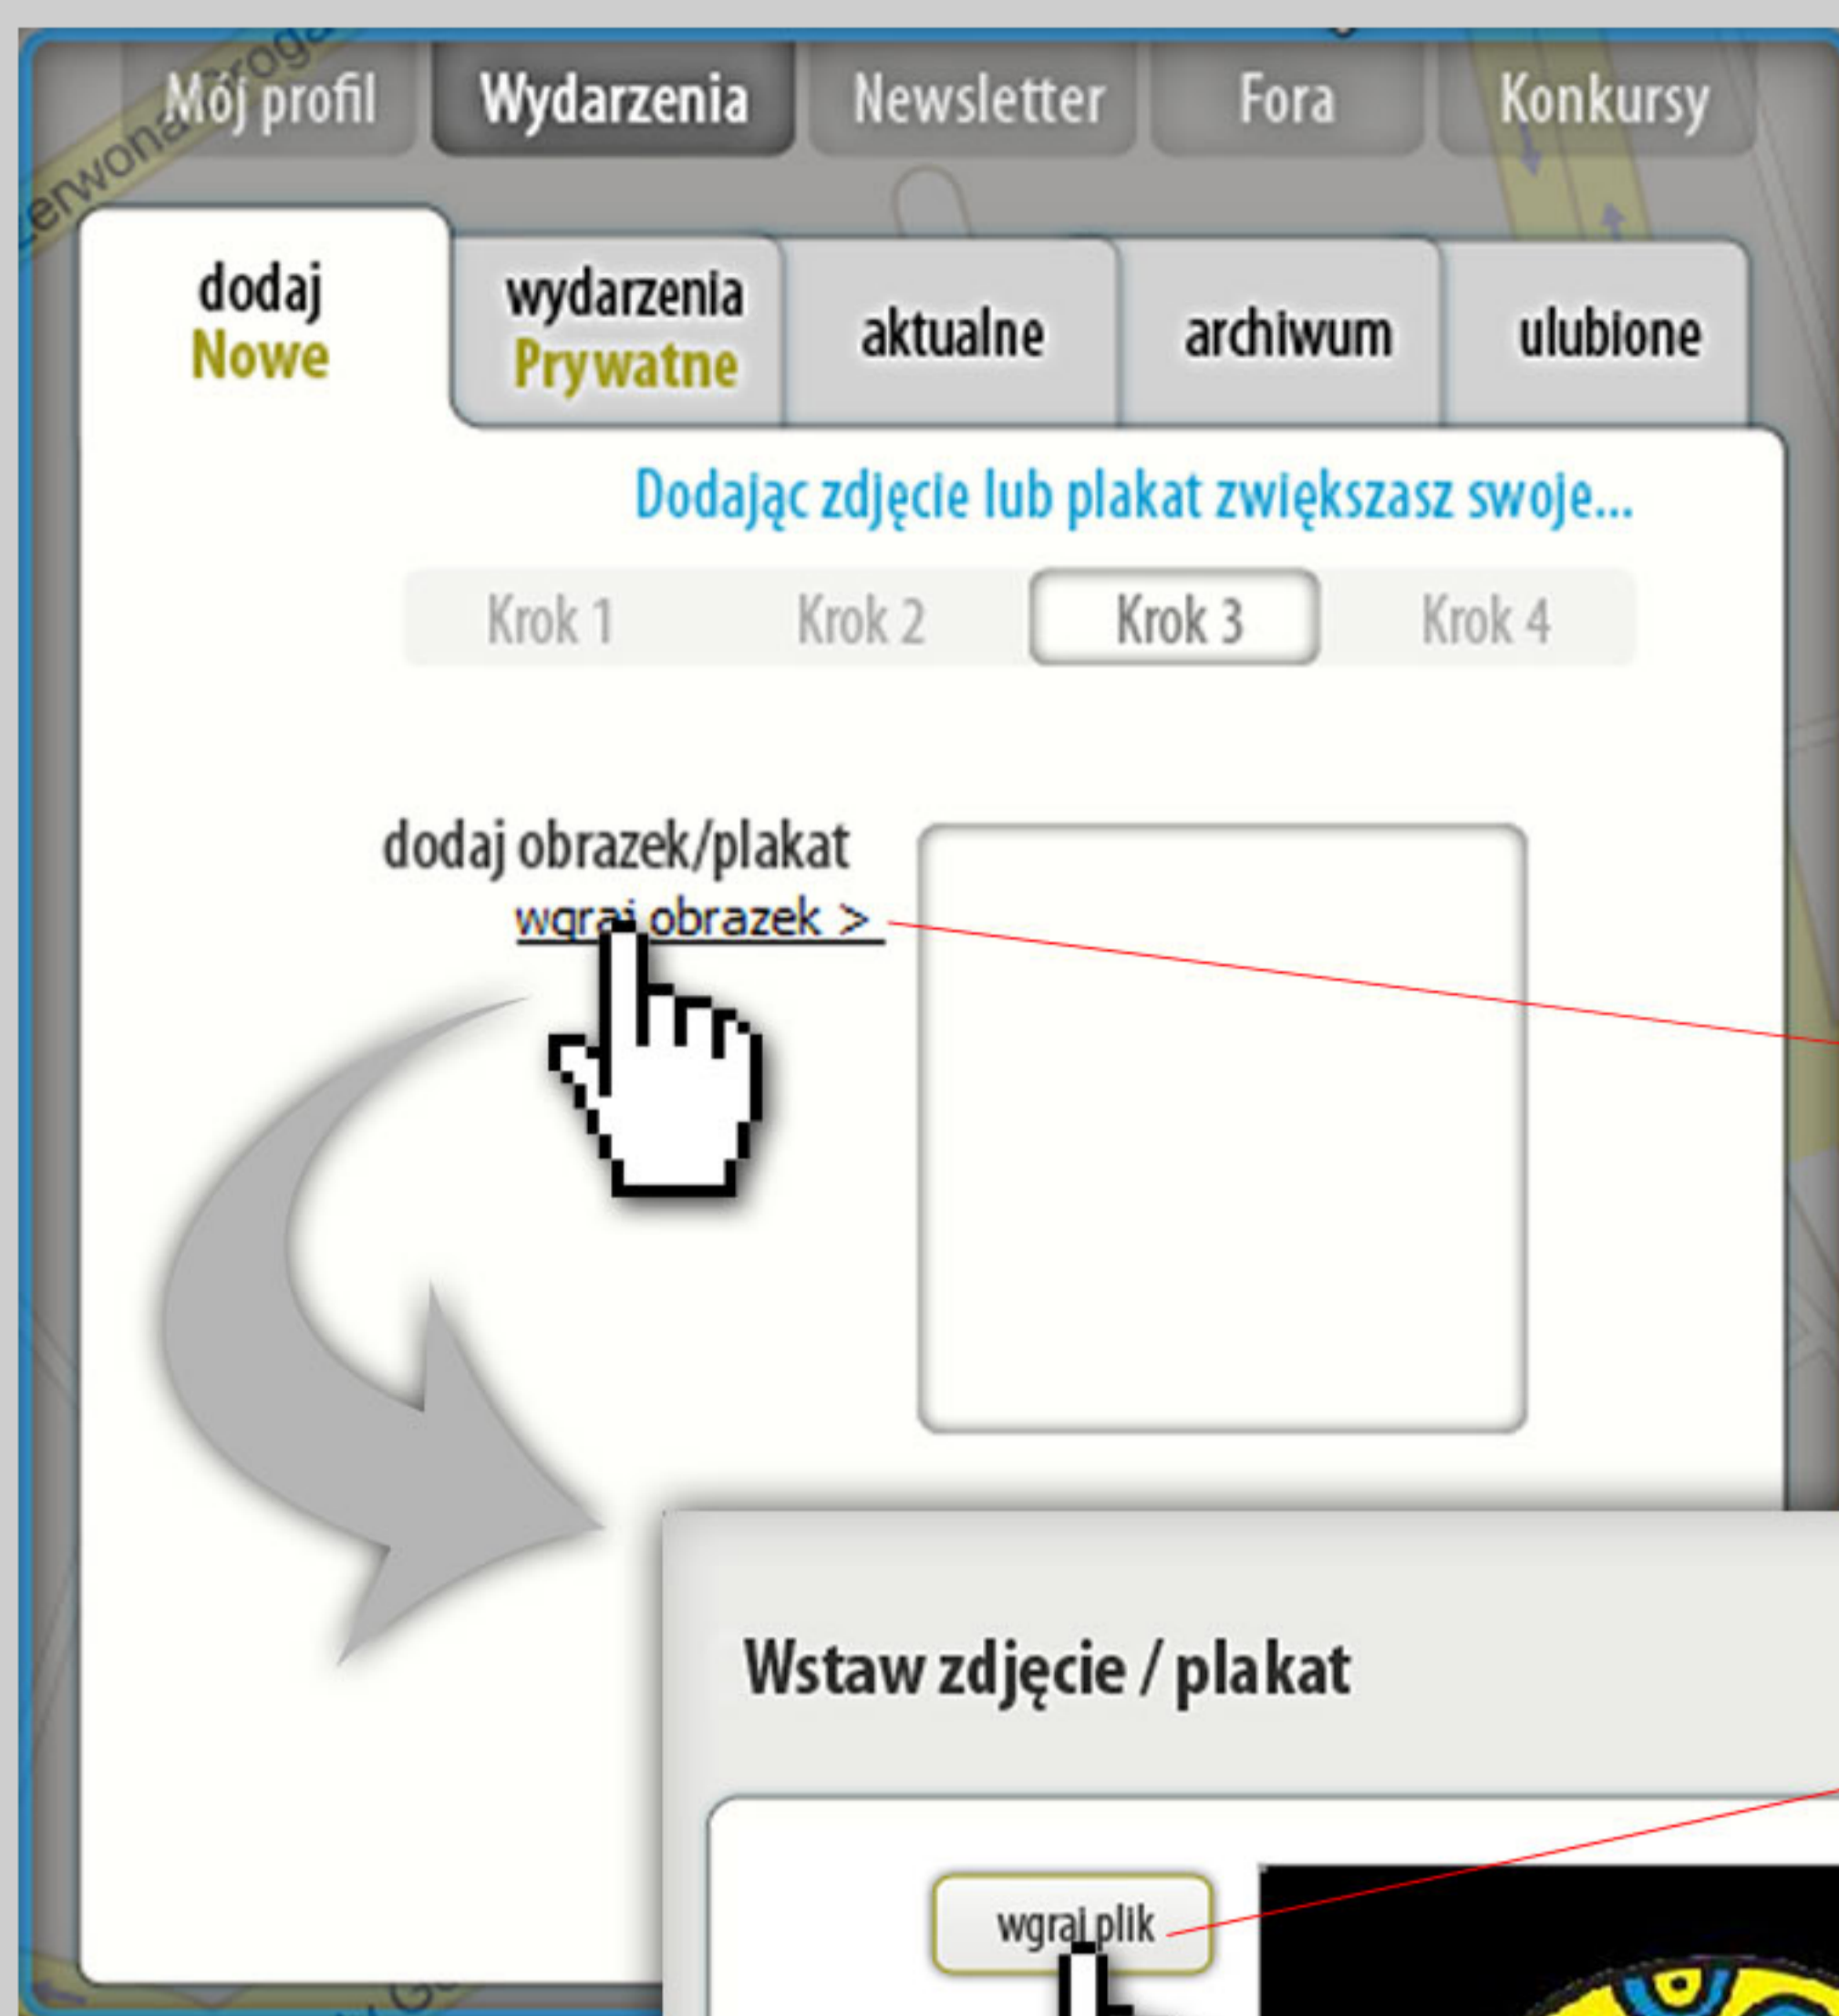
Mój profil Wydarzenia Newsletter Fora Konkursy

dodaj Nowe

wydarzenia Prywatne

aktualne

archiwum

ulubione

Dodając zdjęcie lub plakat zwiększasz swoje...

Krok 1 Krok 2 Krok 3 Krok 4

dodaj obrazek/plakat

wgraj obrazek >

Wstaw zdjęcie / plakat

wgraj plik